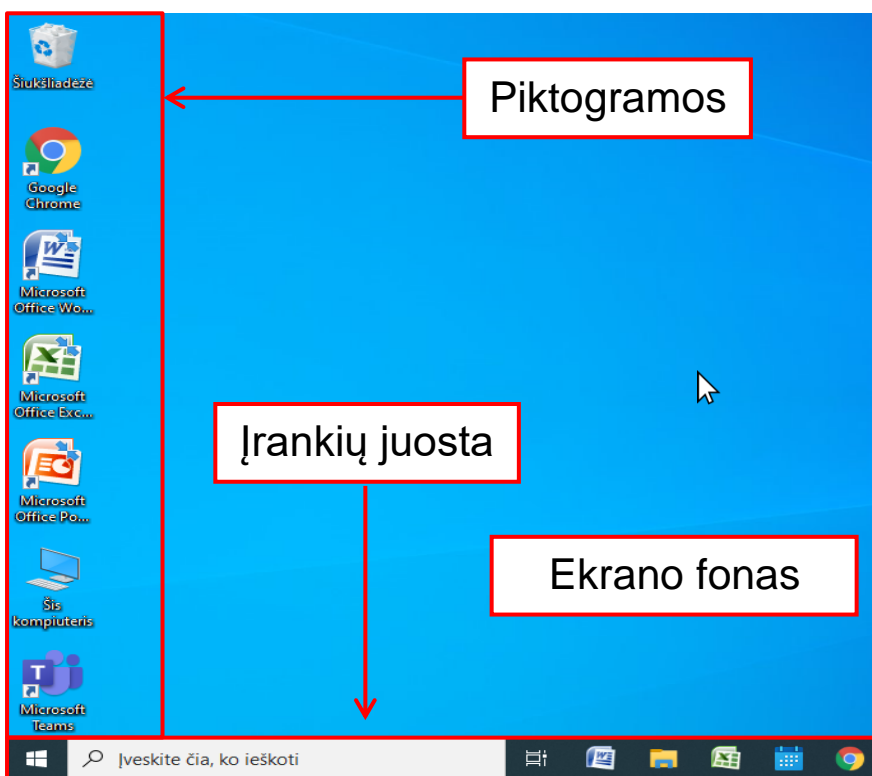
Šiukšliadėžė

Google Chrome

Microsoft Office Wo...

Microsoft Office Exc...

Microsoft Office Po...

Šis kompiuteris

Microsoft Teams

Piktogramos

Įrankių juosta

Ekrano fonas

Įveskite čia, ko ieškoti